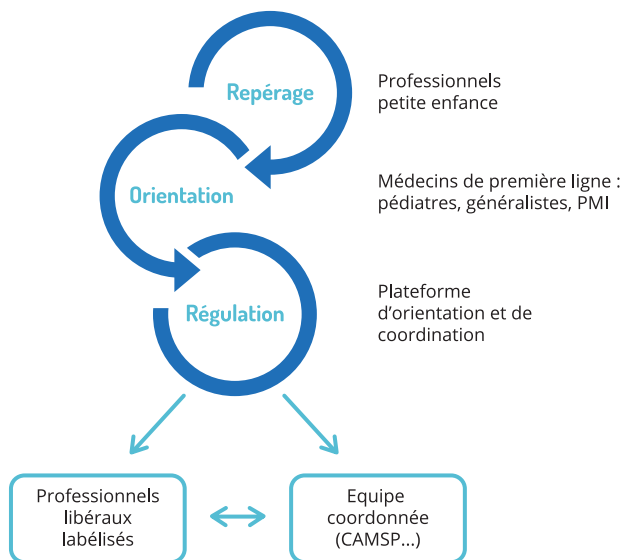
Repérage

Professionnels petite enfance

Orientation

Médecins de première ligne : pédiatres, généralistes, PMI

Régulation

Plateforme d’orientation et de coordination

Professionnels libéraux labélisés

Equipe coordonnée (CAMSP...)